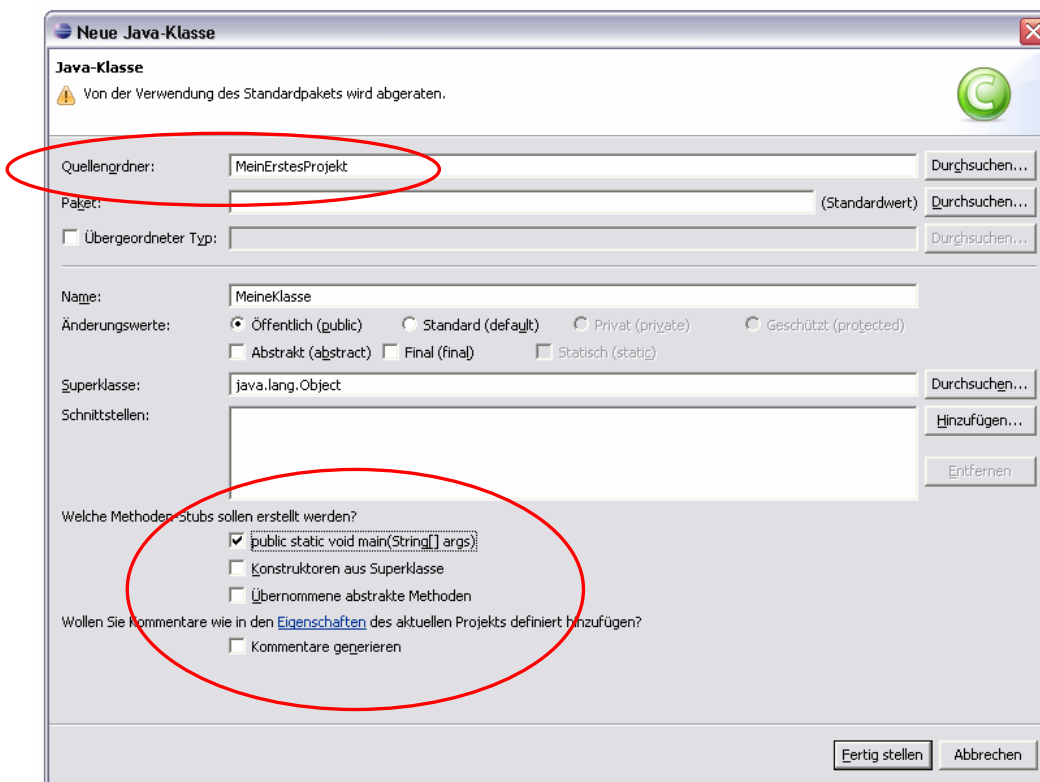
Neue Java-Klasse

Java-Klasse

Von der Verwendung des Standardpakets wird abgeraten.

Quellenordner: MeinErstesProjekt Durchsuchen...

Paket: (Standardwert) Durchsuchen...

Übergeordneter Typ: Durchsuchen...

Name: MeineKlasse

Änderungswerte: Öffentlich (public) Standard (default) Privat (private) Geschützt (protected)

Abstrakt (abstract) Final (final) Statisch (static)

Superklasse: java.lang.Object Durchsuchen...

Schnittstellen: Hinzufügen...

Entfernen

Welche Methoden-Stubs sollen erstellt werden?

public static void main(String[] args)

Konstruktoren aus Superklasse

Übernommene abstrakte Methoden

Wollen Sie Kommentare wie in den Eigenschaften des aktuellen Projekts definiert hinzufügen?

Kommentare generieren

Fertig stellen Abbrechen